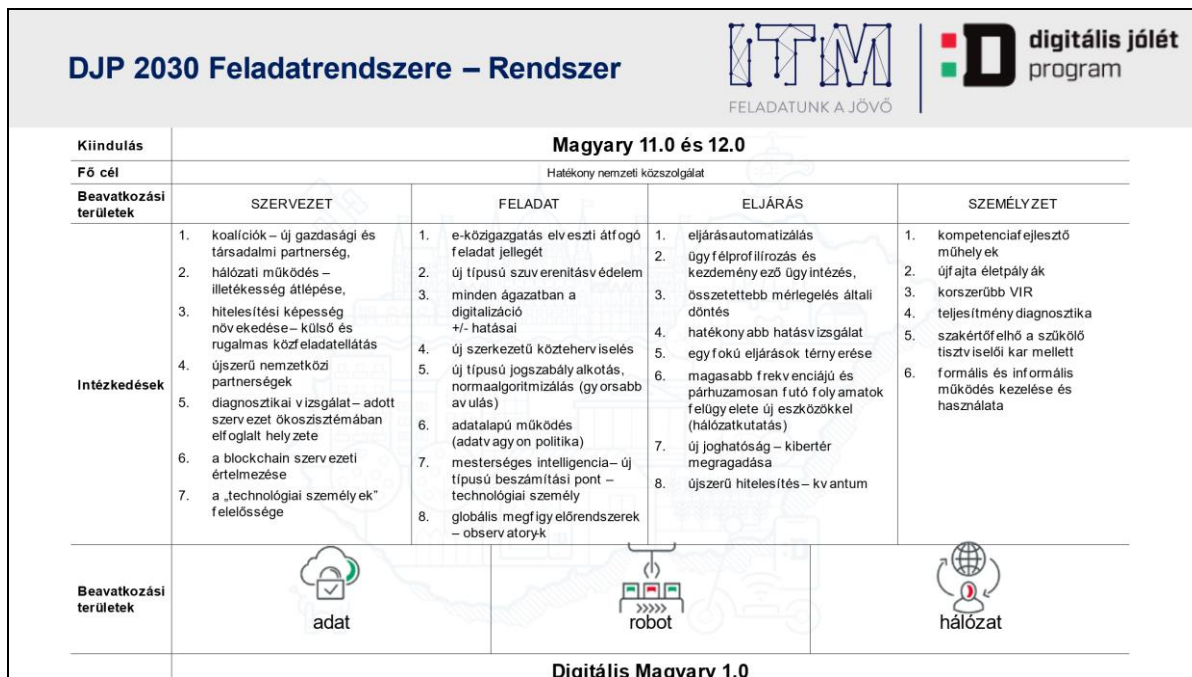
DJP 2030 Feladatrendszere – Rendszer

ITM
FELADATUNK A JÖVŐ

digitális jólét program

| Kiindulás | Magyary 11.0 és 12.0 | | | |
|---|---|---|---|---|
| Fő cél | Hatékony nemzeti közszolgálat | | | |
| Beavatkozási területek | SZERVEZET | FELADAT | ELJÁRÁS | SZEMÉLYZET |
| Intézkedések | 1. koalíciók – új gazdasági és társadalmi partnerség, 2. hálózati működés – illetékesség átlépése, 3. hitelesítési képesség növekedése – külső és rugalmas közfeladatellátás 4. újszerű nemzetközi partnerségek 5. diagnosztikai vizsgálat – adott szervezet ökoszisztémában elfoglalt helyzete 6. a blockchain szervezeti értelmezése 7. a „technológiai személyek" felelőssége | 1. e-közigazgatás elveszti átfogó feladat jellegét 2. új típusú szuverenitásvédelem 3. minden ágazatban a digitalizáció +/- hatásai 4. új szerkezetű közteherviselés 5. új típusú jogszabályalkotás, normaalgoritmizálás (gyorsabb avulás) 6. adatalapú működés (adatvagyon politika) 7. mesterséges intelligencia – új típusú beszámítási pont – technológiai személy 8. globális megfigyelőrendszerek – observatory-k | 1. eljárásautomatizálás 2. ügyfélprofilírozás és kezdeményező ügyintézés, 3. összetettebb mérlegelés általi döntés 4. hatékonyabb hatásvizsgálat 5. egyfokú eljárások térnyerése 6. magasabb frekvenciájú és párhuzamosan futó folyamatok felügyelete új eszközökkel (hálózatkutatás) 7. új joghatóság – kibertér megragadása 8. újszerű hitelesítés – kvantum | 1. kompetenciafejlesztő műhelyek 2. újfajta életpályák 3. korszerűbb VIR 4. teljesítménydiagnosztika 5. szakértőfelhő a szűkölő tisztviselői kar mellett 6. formális és informális működés kezelése és használata |
| Beavatkozási területek | adat | robot | hálózat | |

Digitális Magyary 1.0